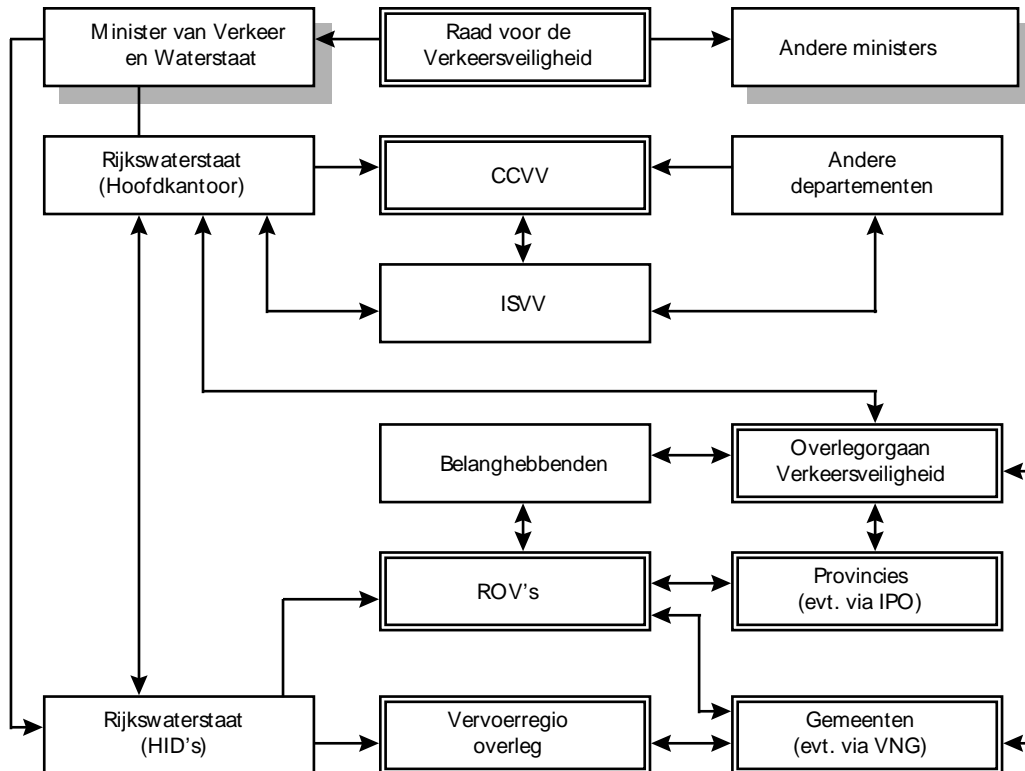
Minister van Verkeer en Waterstaat

Raad voor de Verkeersveiligheid

Andere ministers

Rijkswaterstaat (Hoofdkantoor)

CCVV

Andere departementen

ISVV

Belanghebbenden

Overlegorgaan Verkeersveiligheid

ROV's

Provincies (evt. via IPO)

Rijkswaterstaat (HID's)

Vervoerregio overleg

Gemeenten (evt. via VNG)